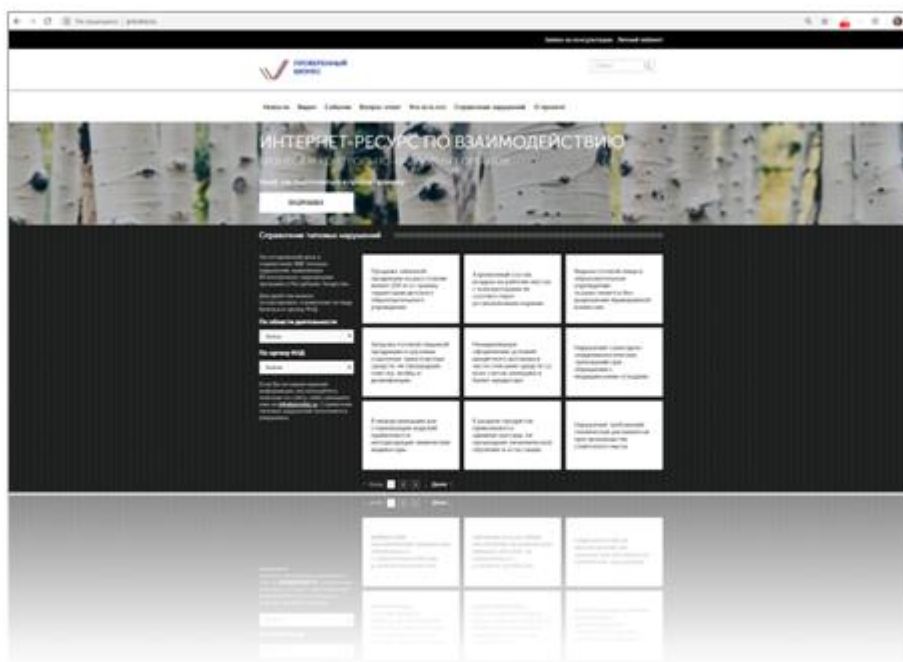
Запись на консультацию Личный кабинет

ПРОВЕРЕННЫЙ БИЗНЕС

Новости Видео События Вопрос-ответ Все за и против Справочник нарушений О проекте

ИНТЕРНЕТ-РЕСУРС ПО ВЗАИМОДЕЙСТВИЮ

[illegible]

ПОДРОБНЕЕ

Справочник типовых нарушений

По области деятельности

По органу РНД

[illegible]

Назад 1 2 3 Далее